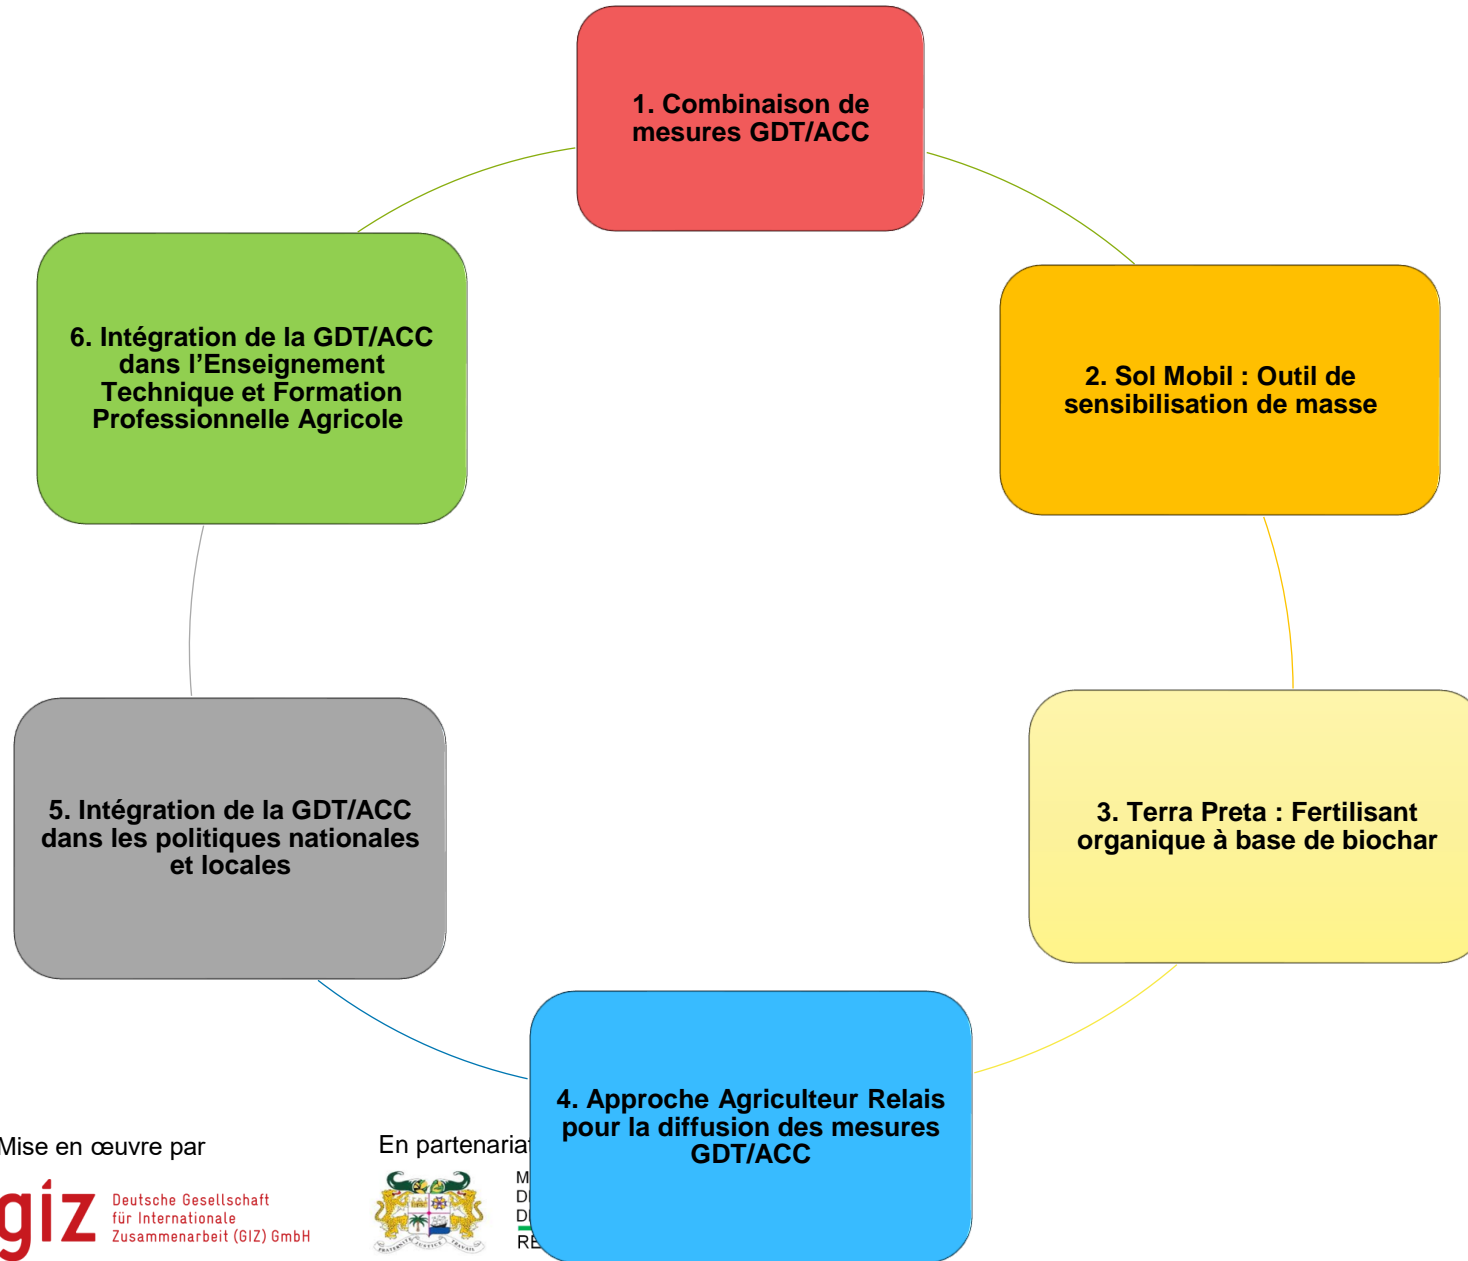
1. Combinaison de mesures GDT/ACC

2. Sol Mobil : Outil de sensibilisation de masse

3. Terra Preta : Fertilisant organique à base de biochar

4. Approche Agriculteur Relais pour la diffusion des mesures GDT/ACC

5. Intégration de la GDT/ACC dans les politiques nationales et locales

6. Intégration de la GDT/ACC dans l'Enseignement Technique et Formation Professionnelle Agricole

Mise en œuvre par

giz Deutsche Gesellschaft für Internationale Zusammenarbeit (GIZ) GmbH

En partenariat

M
D
D
RE